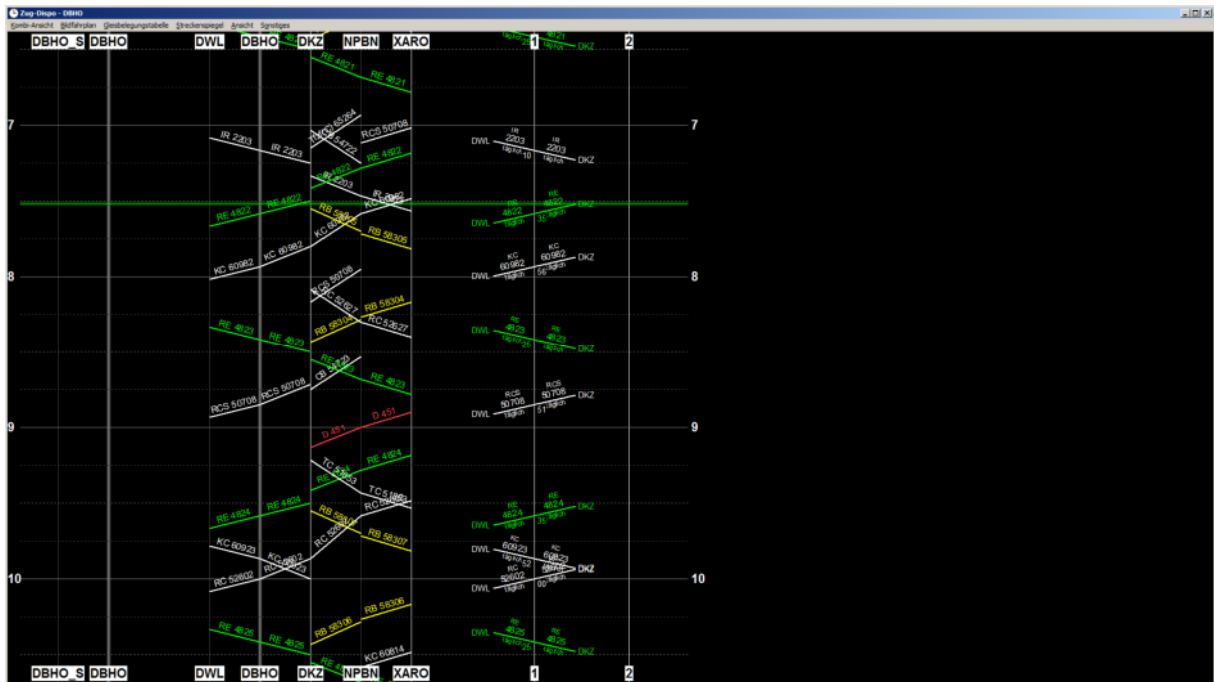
Zug-Dispo - DBHO
Kombi-Ansicht Bildfahrplan Gleisbelegungstabelle Streckenspiegel Ansicht Sonstiges

DBHO_S DBHO DWL DBHO DKZ NPBN XARO 1 2

RE 4821 RE 4821
7 7
IR 2203 IR 2203 RCS 50708
RE 4822
DWL IR 2203 täglich 10 IR 2203 täglich DKZ
RE 4822 RE 4822 RB 58305
DWL RE 4822 35 RE 4822 täglich DKZ
KC 60982 KC 60982
DWL KC 60982 täglich 56 KC 60982 täglich DKZ
8 8
RCS 50708 RB 58304
RE 4823 RE 4823 RB 58304 RC 52627
DWL RE 4823 täglich 25 RE 4823 DKZ
RE 4823
RCS 50708 RCS 50708
DWL RCS 50708 täglich 51 RCS 50708 täglich DKZ
9 9
D 451 D 451
RE 4824
TC 5
RE 4824 RE 4824 RB 58307
DWL RE 4824 täglich 35 RE 4824 täglich DKZ
KC 60923
DWL KC 60923 täglich 52
DWL RC 52602 täglich 00 DKZ
10 RC 52602 10
RE 4825 RE 4825 RB 58306 RB 58306
DWL RE 4825 täglich 25 RE 4825 DKZ
KC 60814

DBHO_S DBHO DWL DBHO DKZ NPBN XARO 1 2